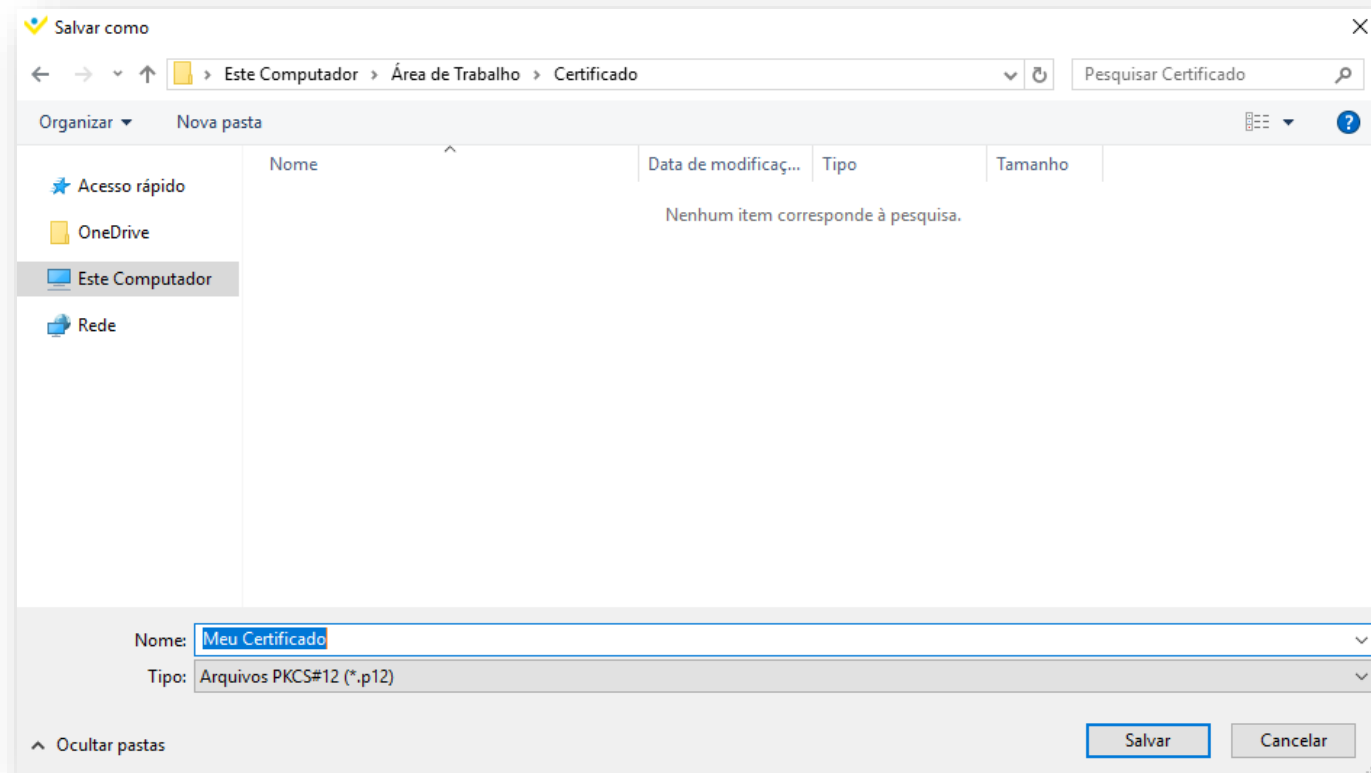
Salvar como

Este Computador > Área de Trabalho > Certificado

Pesquisar Certificado

Organizar ▾ Nova pasta

Acesso rápido
OneDrive
Este Computador
Rede

| Nome | Data de modificaç... | Tipo | Tamanho |
|---|---|---|---|

Nenhum item corresponde à pesquisa.

Nome: Meu Certificado
Tipo: Arquivos PKCS#12 (*.p12)

Ocultar pastas

Salvar Cancelar